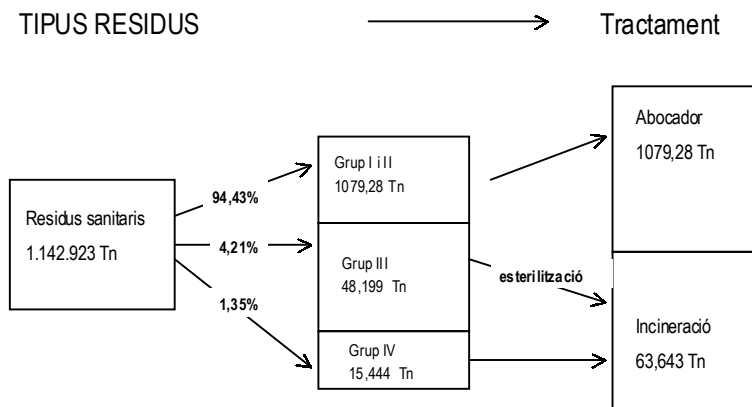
TIPUS RESIDUS

Tractament

Residus sanitaris
1.142.923 Tn

94,43%

4,21%

1,35%

Grup I i II
1079,28 Tn

Grup III
48,199 Tn

Grup IV
15,444 Tn

esterilització

Abocador
1079,28 Tn

Incineració
63,643 Tn